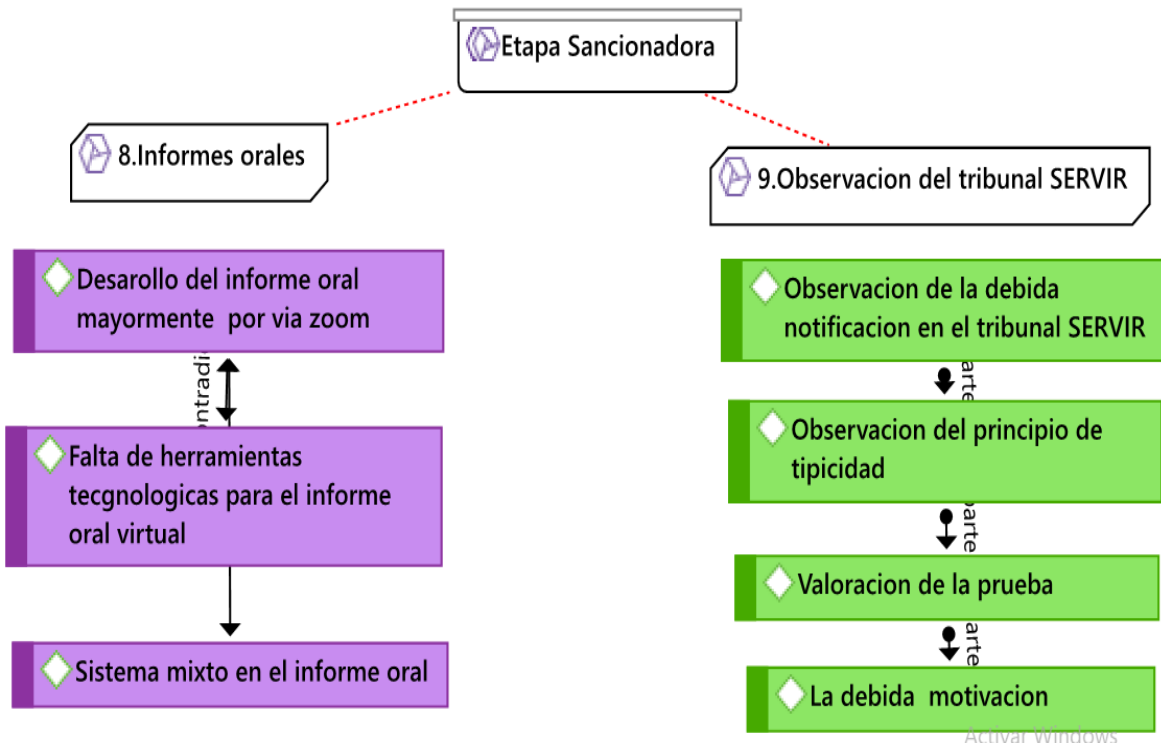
Etapa Sancionadora

8.Informes orales

9.Observacion del tribunal SERVIR

Desarollo del informe oral mayormente por via zoom

ontradi

Falta de herramientas tecgnologicas para el informe oral virtual

Sistema mixto en el informe oral

Observacion de la debida notificacion en el tribunal SERVIR

arte

Observacion del principio de tipicidad

arte

Valoracion de la prueba

arte

La debida motivacion

Activar Windows